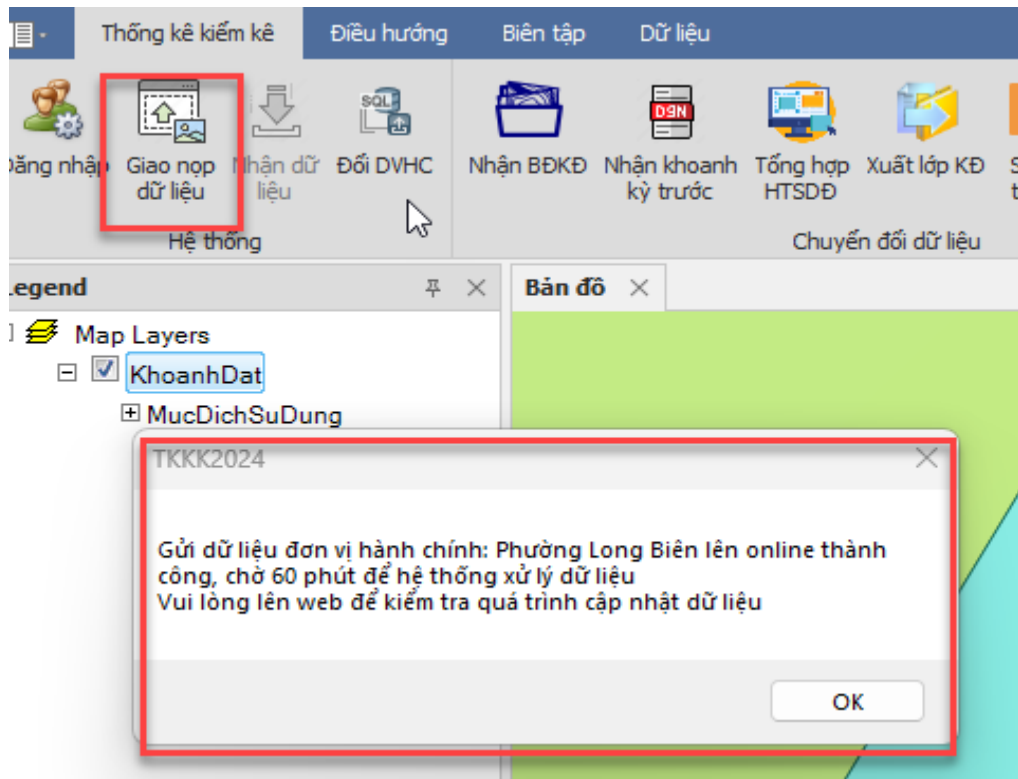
Thống kê kiểm kê Điều hướng Biên tập Dữ liệu

Đăng nhập Giao nộp dữ liệu Nhận dữ liệu Đổi DVHC Nhận BĐKĐ Nhận khoanh kỳ trước Tổng hợp HTSDĐ Xuất lớp KĐ

SQL DGN

Hệ thống Chuyển đổi dữ liệu

Legend

Map Layers
KhoanhDat
MucDichSuDung

Bản đồ

TKKK2024

Gửi dữ liệu đơn vị hành chính: Phường Long Biên lên online thành công, chờ 60 phút để hệ thống xử lý dữ liệu
Vui lòng lên web để kiểm tra quá trình cập nhật dữ liệu

OK